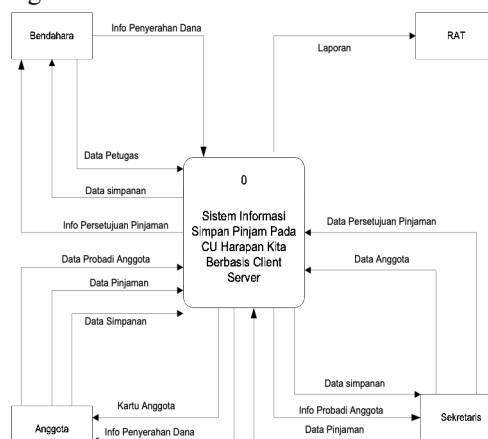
Bendahara

Info Penyerahan Dana

RAT

Laporan

Data Petugas

Data simpanan

0

Sistem Informasi Simpan Pinjam Pada CU Harapan Kita Berbasis Client Server

Info Persetujuan Pinjaman

Data Persetujuan Pinjaman

Data Probadi Anggota

Data Anggota

Data Pinjaman

Data Simpanan

Data simpanan

Kartu Anggota

Info Probadi Anggota

Sekretaris

Anggota

Info Penyerahan Dana

Data Pinjaman